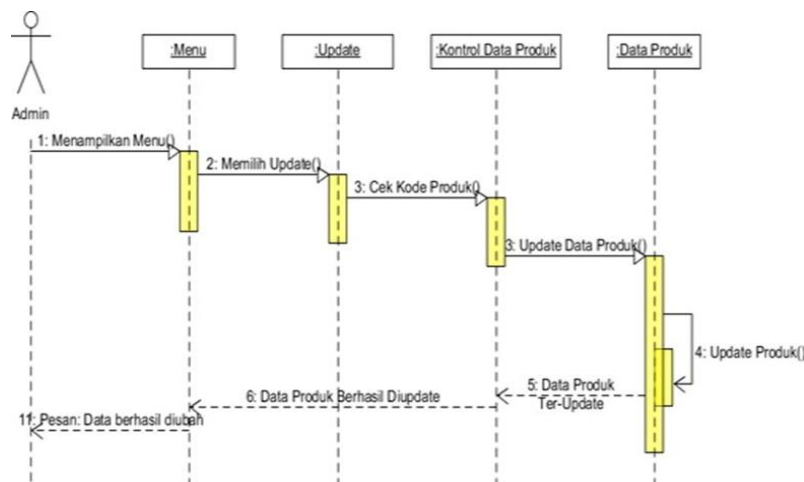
Admin

:Menu

:Update

:Kontrol Data Produk

:Data Produk

1: Menampilkan Menu()

2: Memilih Update()

3: Cek Kode Produk()

3: Update Data Produk()

4: Update Produk()

5: Data Produk Ter-Update

6: Data Produk Berhasil Diupdate

11: Pesan: Data berhasil diubah